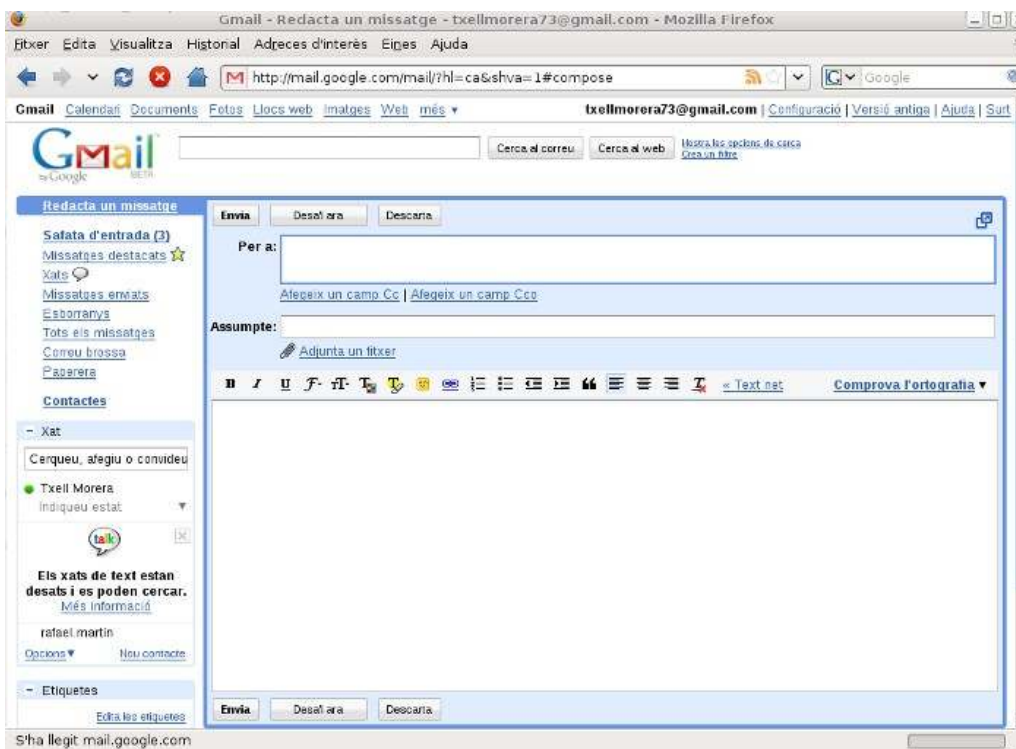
Gmail - Redacta un missatge - txellmorera73@gmail.com - Mozilla Firefox

Fitxer Edita Visualitza Historial Adreces d'interès Eines Ajuda

http://mail.google.com/mail/?hl=ca&shva=1#compose

Google

Gmail Calendari Documents Fotos Llocs web Imatges Web més ▾

txellmorera73@gmail.com | Configuració | Versió antiga | Ajuda | Surt

Gmail by Google BETA

Cerca al correu Cerca al web Mostra les opcions de cerca Crea un filtre

Redacta un missatge

Safata d'entrada (3)
Missatges destacats
Xats
Missatges enviats
Esborranys
Tots els missatges
Correu brossa
Paperera

Contactes

– Xat

Cerqueu, afegiu o convideu

Txell Morera
Indiqueu estat

talk

Els xats de text estan desats i es poden cercar.
Més informació

rafael.martin

Opcions ▾ Nou contacte

– Etiquetes

Edita les etiquetes

Envia Desa'l ara Descarta

Per a:

Afegeix un camp Cc | Afegeix un camp Cco

Assumpte:

Adjunta un fitxer

« Text net

Comprova l'ortografia ▾

Envia Desa'l ara Descarta

S'ha llegit mail.google.com